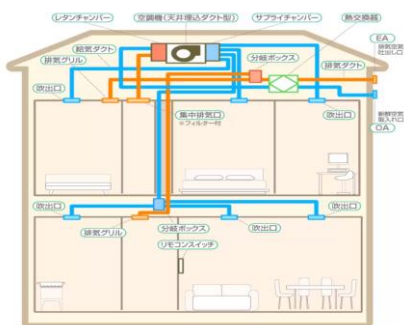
レタンチャンバー
空調機（天井埋込ダクト型）
サプライチャンバー
熱交換器
EA
排気空気吐出口
給気ダクト
排気グリル
分岐ボックス
排気ダクト
吹出口
集中排気口
※フィルター付
吹出口
新鮮空気吸入口
OA
排気グリル
分岐ボックス
吹出口
リモコンスイッチ